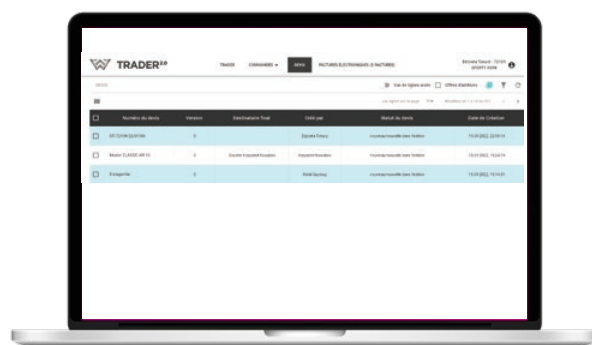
TRADER

TRADER | COMMANDES | DEVIS | FACTURES ÉLECTRONIQUES (E-FACTURES)

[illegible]

Numéro du devis | Version | Destinataire final | Créé par | Statut du devis | Date de Création

| Numéro du devis | Version | Destinataire final | Créé par | Statut du devis | Date de Création |
|---|---|---|---|---|---|
| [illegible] | 0 | | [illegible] | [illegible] | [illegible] |
| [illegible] | 0 | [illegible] | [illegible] | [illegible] | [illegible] |
| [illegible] | 0 | | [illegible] | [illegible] | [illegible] |